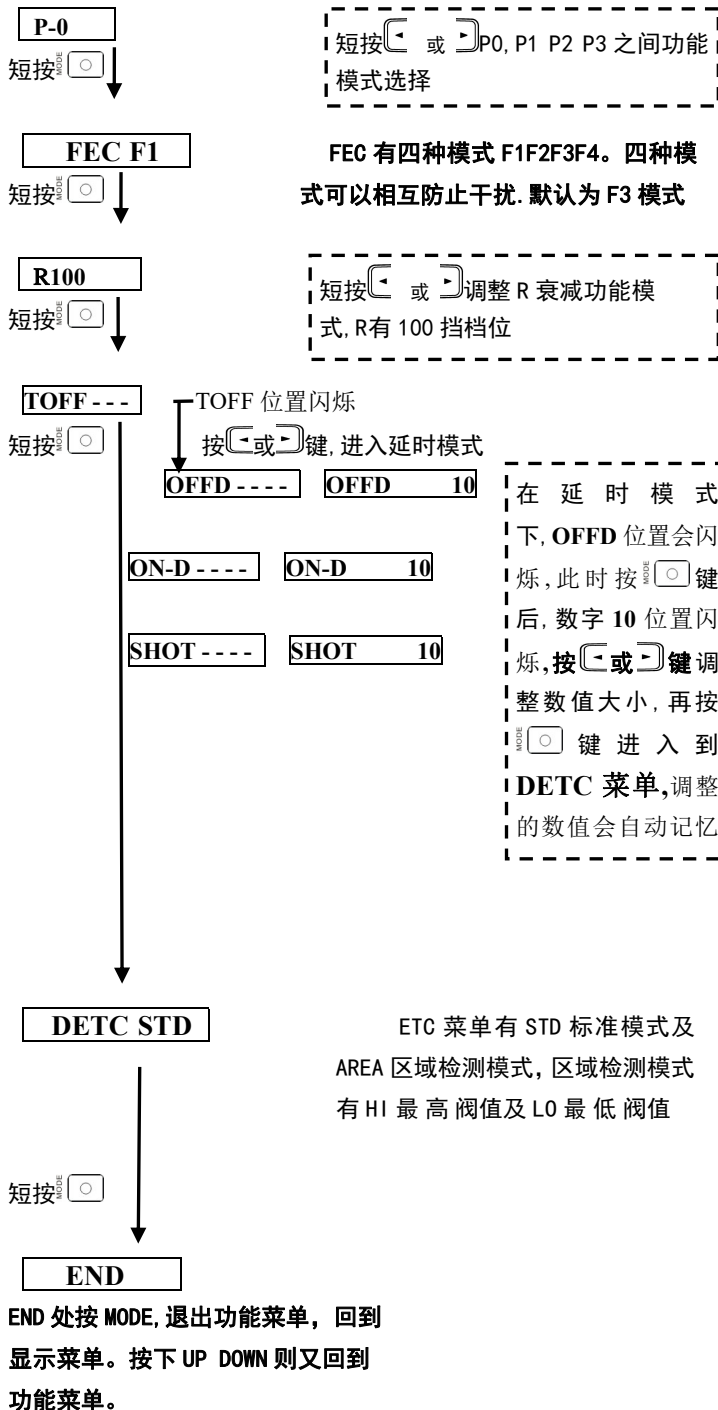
P-0

短按MODE

短按 或 P0, P1 P2 P3 之间功能模式选择

FEC F1

短按MODE

FEC 有四种模式 F1F2F3F4。四种模式可以相互防止干扰. 默认为 F3 模式

R100

短按MODE

短按 或 调整 R 衰减功能模式, R有 100 挡档位

TOFF - - -

短按MODE

TOFF 位置闪烁

按 或 键, 进入延时模式

| OFFD - - - - | OFFD 10 |
|---|---|
| ON-D - - - - | ON-D 10 |
| SHOT - - - - | SHOT 10 |

在延时模式下, OFFD 位置会闪烁, 此时按MODE键后, 数字 10 位置闪烁, 按 或 键调整数值大小, 再按MODE键进入到 DETC 菜单, 调整的数值会自动记忆

DETC STD

ETC 菜单有 STD 标准模式及 AREA 区域检测模式, 区域检测模式有 HI 最高阀值及 LO 最低阀值

短按MODE

END

END 处按 MODE, 退出功能菜单，回到显示菜单。按下 UP DOWN 则又回到功能菜单。